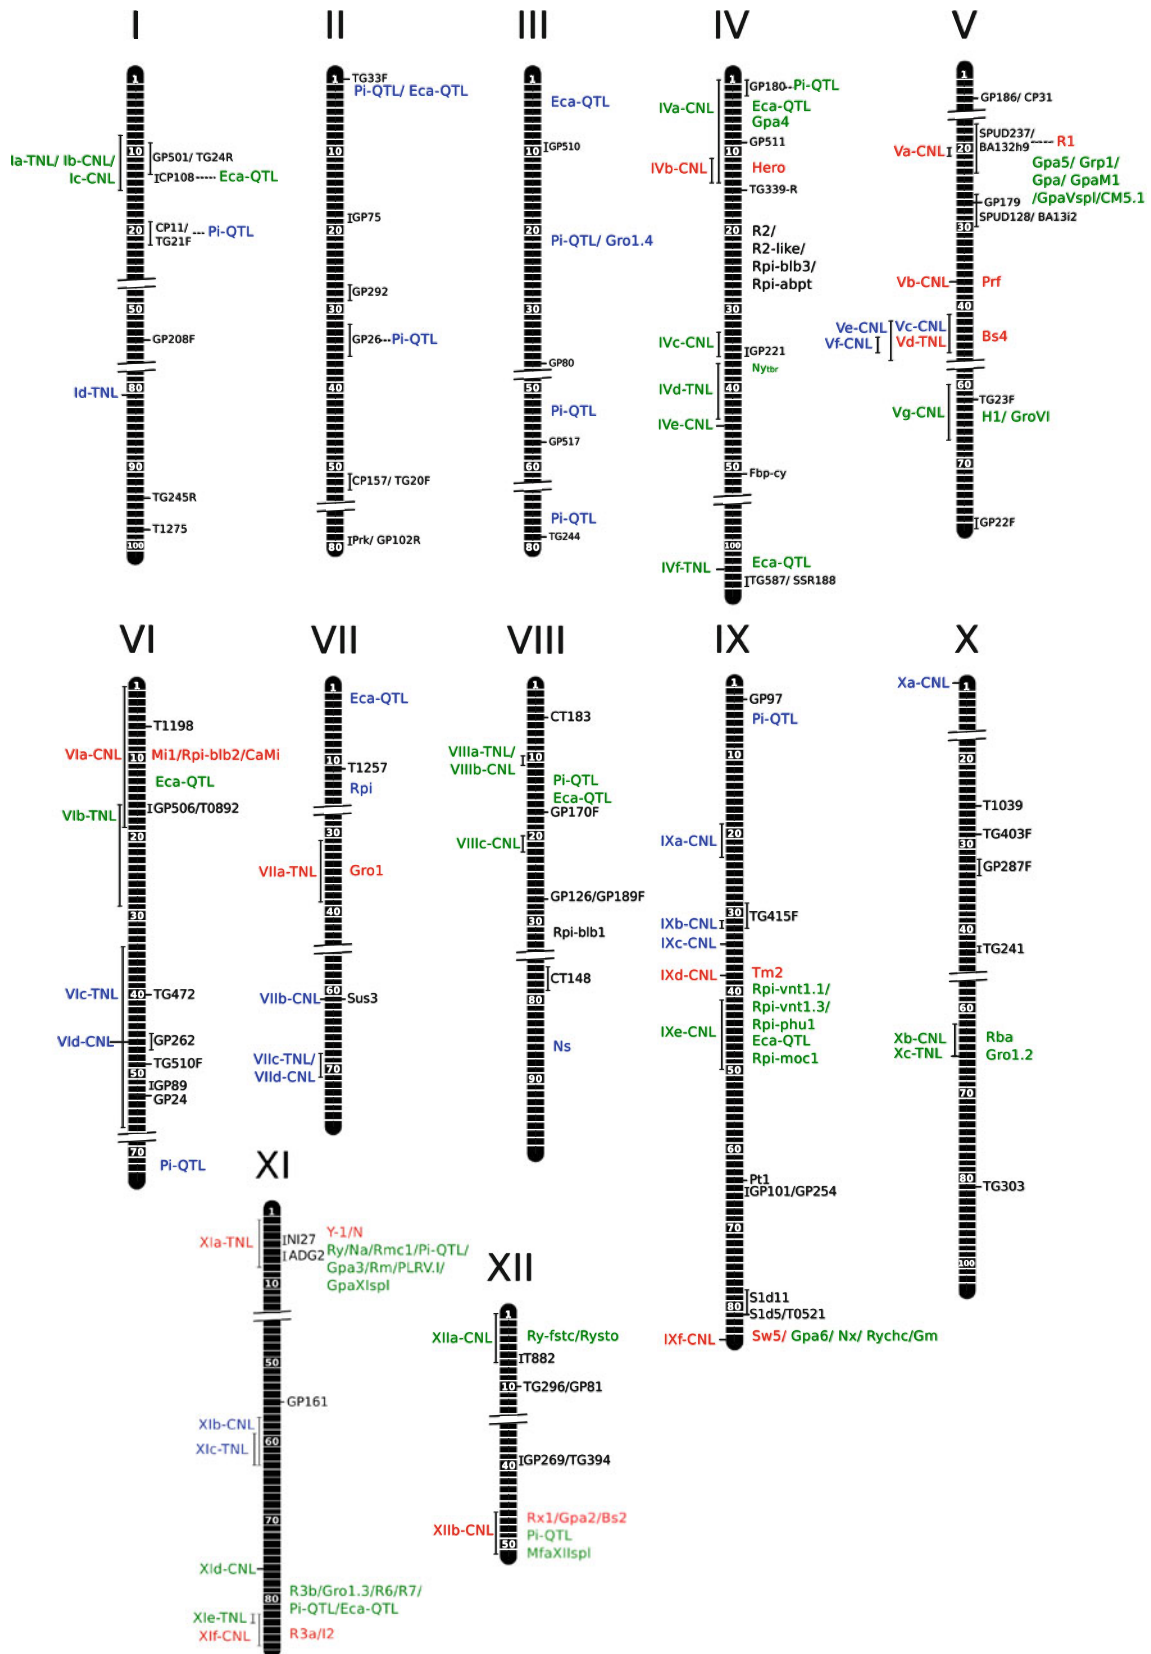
I

1
Ia-TNL/ Ib-CNL/ Ic-CNL
10
GP501/ TG24R
CP108 Eca-QTL
20
CP11/ TG21F Pi-QTL
50
GP208F
Id-TNL
80
90
TG245R
T1275
100

II

1
TG33F
Pi-QTL/ Eca-QTL
10
GP75
20
GP292
30
GP26 Pi-QTL
40
50
CP157/ TG20F
Prk/ GP102R
80

III

1
Eca-QTL
10
GP510
20
Pi-QTL/ Gro1.4
30
GP80
50
Pi-QTL
GP517
60
Pi-QTL
TG244
80

IV

1
GP180 Pi-QTL
IVa-CNL
Eca-QTL
Gpa4
GP511
10
IVb-CNL
Hero
TG339-R
20
R2/ R2-like/ Rpi-blb3/ Rpi-abpt
30
IVc-CNL
GP221
Nytbr
IVd-TNL
40
IVe-CNL
50
Fbp-cy
100
IVf-TNL
Eca-QTL
TG587/ SSR188

V

1
GP186/ CP31
SPUD237/ BA132h9
R1
Va-CNL
20
Gpa5/ Grp1/ Gpa/ GpaM1 /GpaVspl/CM5.1
GP179
SPUD128/ BA13i2
30
Vb-CNL
Prf
40
Ve-CNL
Vf-CNL
Vc-CNL
Vd-TNL
Bs4
60
Vg-CNL
TG23F
H1/ GroVI
70
GP22F

VI

1
T1198
VIa-CNL
10
Mi1/Rpi-blb2/CaMi
Eca-QTL
VIb-TNL
GP506/T0892
20
30
VIc-TNL
40
TG472
VId-CNL
GP262
TG510F
50
GP89
GP24
70
Pi-QTL

VII

1
Eca-QTL
10
T1257
Rpi
30
VIIa-TNL
Gro1
40
60
VIIb-CNL
Sus3
VIIc-TNL/ VIId-CNL
70

VIII

1
CT183
VIIIa-TNL/ VIIIb-CNL
10
Pi-QTL
Eca-QTL
GP170F
VIIIc-CNL
20
GP126/GP189F
30
Rpi-blb1
CT148
80
Ns
90

IX

1
GP97
Pi-QTL
10
IXa-CNL
20
IXb-CNL
30
TG415F
IXc-CNL
IXd-CNL
Tm2
40
Rpi-vnt1.1/ Rpi-vnt1.3/ Rpi-phu1 Eca-QTL Rpi-moc1
IXe-CNL
50
60
Pt1
GP101/GP254
70
S1d11
80
S1d5/T0521
IXf-CNL
Sw5/ Gpa6/ Nx/ Rychc/Gm

X

Xa-CNL
1
20
T1039
TG403F
30
GP287F
40
TG241
60
Xb-CNL
Xc-TNL
Rba
Gro1.2
70
80
TG303
100

XI

1
XIa-TNL
NI27
ADG2
Y-1/N
Ry/Na/Rmc1/Pi-QTL/ Gpa3/Rm/PLRV.I/ GpaXIspl
10
50
GP161
XIb-CNL
60
XIc-TNL
70
XId-CNL
80
R3b/Gro1.3/R6/R7/ Pi-QTL/Eca-QTL
XIe-TNL
XIf-CNL
R3a/I2

XII

1
XIIa-CNL
Ry-fstc/Rysto
T882
10
TG296/GP81
40
GP269/TG394
XIIb-CNL
Rx1/Gpa2/Bs2
Pi-QTL
MfaXIIspl
50